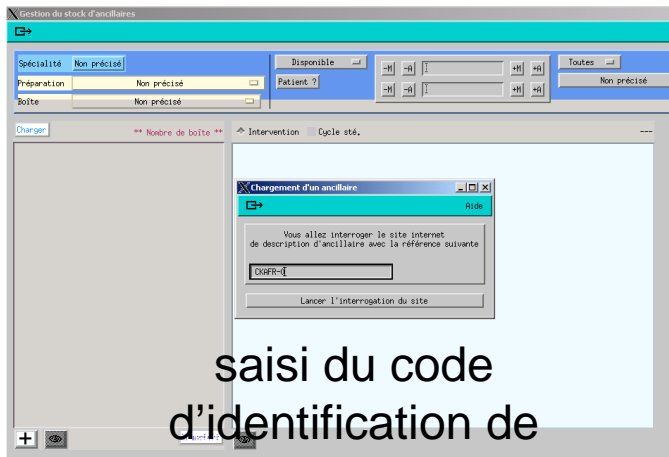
Gestion du stock d'ancillaires

Spécialité Non précisé
Préparation Non précisé
Boîte Non précisé

Disponible
Patient ?

-M -A +M +A
-M -A +M +A

Toutes
Non précisé

Charger ** Nombre de boîte **

Intervention Cycle sté.
---

Chargement d'un ancillaire
Aide

Vous allez interroger le site internet de description d'ancillaire avec la référence suivante

CKAFR-0

Lancer l'interrogation du site

saisi du code d'identification de